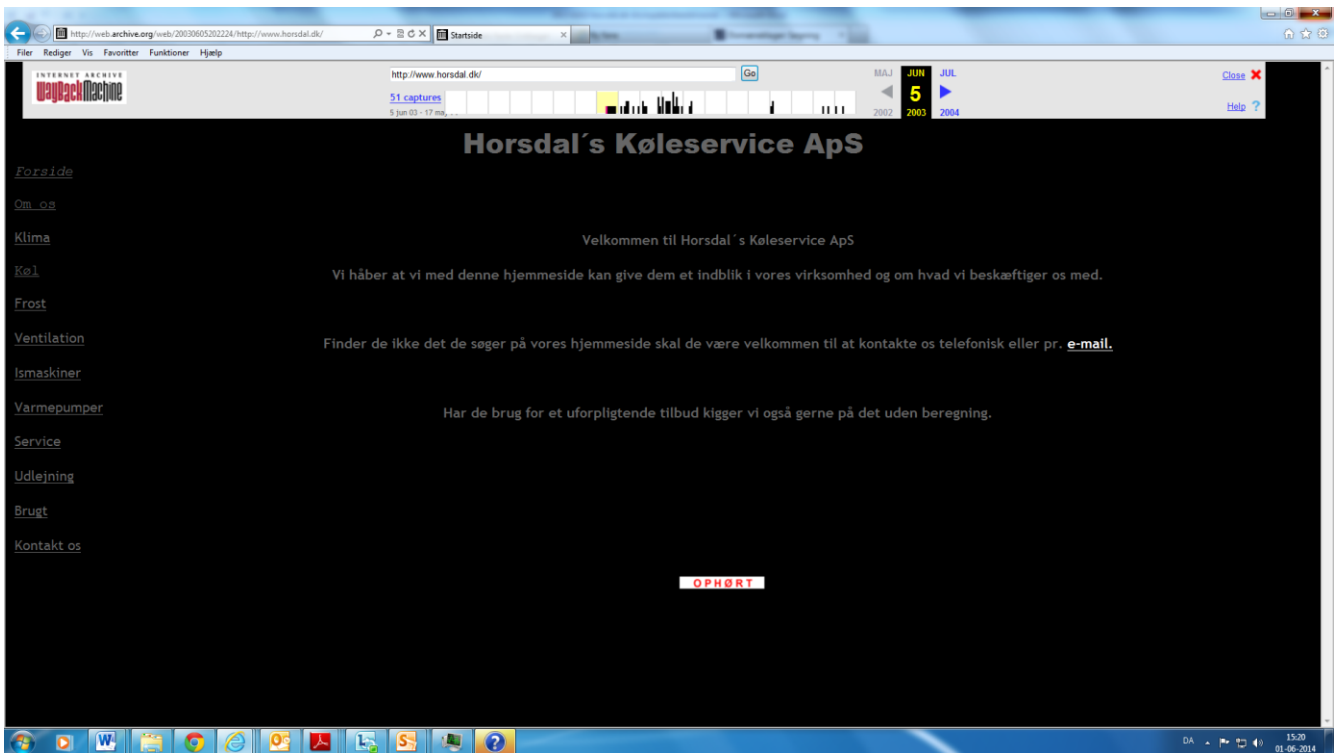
http://web.archive.org/web/20030605202224/http://www.horsdal.dk/

Startside

Filer Rediger Vis Favoritter Funktioner Hjælp

INTERNET ARCHIVE
WaybackMachine

http://www.horsdal.dk/
Go

51 captures
5 jun 03 - 17 ma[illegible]

MAJ JUN JUL
2002 5 2003 2004

Close
Help

Horsdal´s Køleservice ApS

Forside
Om os
Klima
Køl
Frost
Ventilation
Ismaskiner
Varmepumper
Service
Udlejning
Brugt
Kontakt os

Velkommen til Horsdal´s Køleservice ApS

Vi håber at vi med denne hjemmeside kan give dem et indblik i vores virksomhed og om hvad vi beskæftiger os med.

Finder de ikke det de søger på vores hjemmeside skal de være velkommen til at kontakte os telefonisk eller pr. e-mail.

Har de brug for et uforpligtende tilbud kigger vi også gerne på det uden beregning.

OPHØRT

DA
15:20
01-06-2014